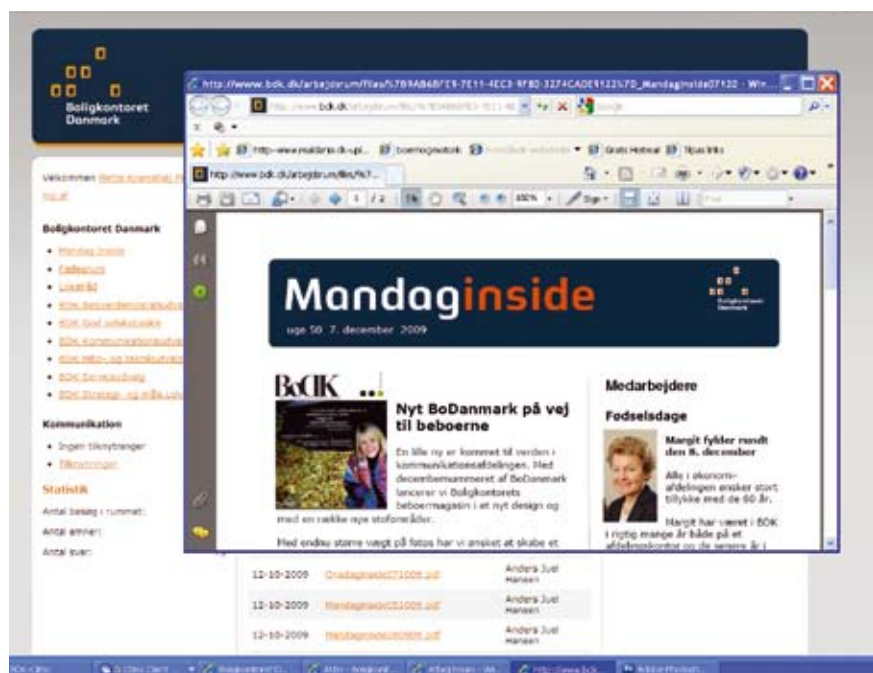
Boligkontoret Danmark

http://www.bdk.dk/arbejdsrum/files/%7B9AB6BFE9-7E11-4EC3-9F8D-3274CADE9122%7D_Mandaginside07122 - Win...

http://www.bdk.dk/arbejdsrum/files/%7...

Velkommen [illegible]

Boligkontoret Danmark
• Mandag inside
• Fødselsdage
• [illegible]
• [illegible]
• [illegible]
• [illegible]
• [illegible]
• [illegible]
• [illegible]

Kommunikation
• Ingen tilknytninger
• Tilknytninger

Statistik
Antal besøg i rummet:
Antal emner:
Antal svar:

Mandaginside
uge 50 7. december 2009

BoDK ...!

Nyt BoDanmark på vej til beboerne

En lille ny er kommet til verden i kommunikationsafdelingen. Med decembernummeret af BoDanmark lancerer vi Boligkontorets beboermagasin i et nyt design og med en række nye stofområder.

Med endnu større vægt på fotos har vi ønsket at skabe et

Medarbejdere

Fødselsdage

Margit fylder rundt den 8. december

Alle i økonomiafdelingen ønsker stort tillykke med de 60 år.

Margit har været i BDK i rigtig mange år både på et afdelingskontor og de senere år i

| | | |
|---|---|---|
| 12-10-2009 | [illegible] | Anders Juel Hansen |
| 12-10-2009 | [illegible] | Anders Juel Hansen |
| 12-10-2009 | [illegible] | Anders Juel Hansen |